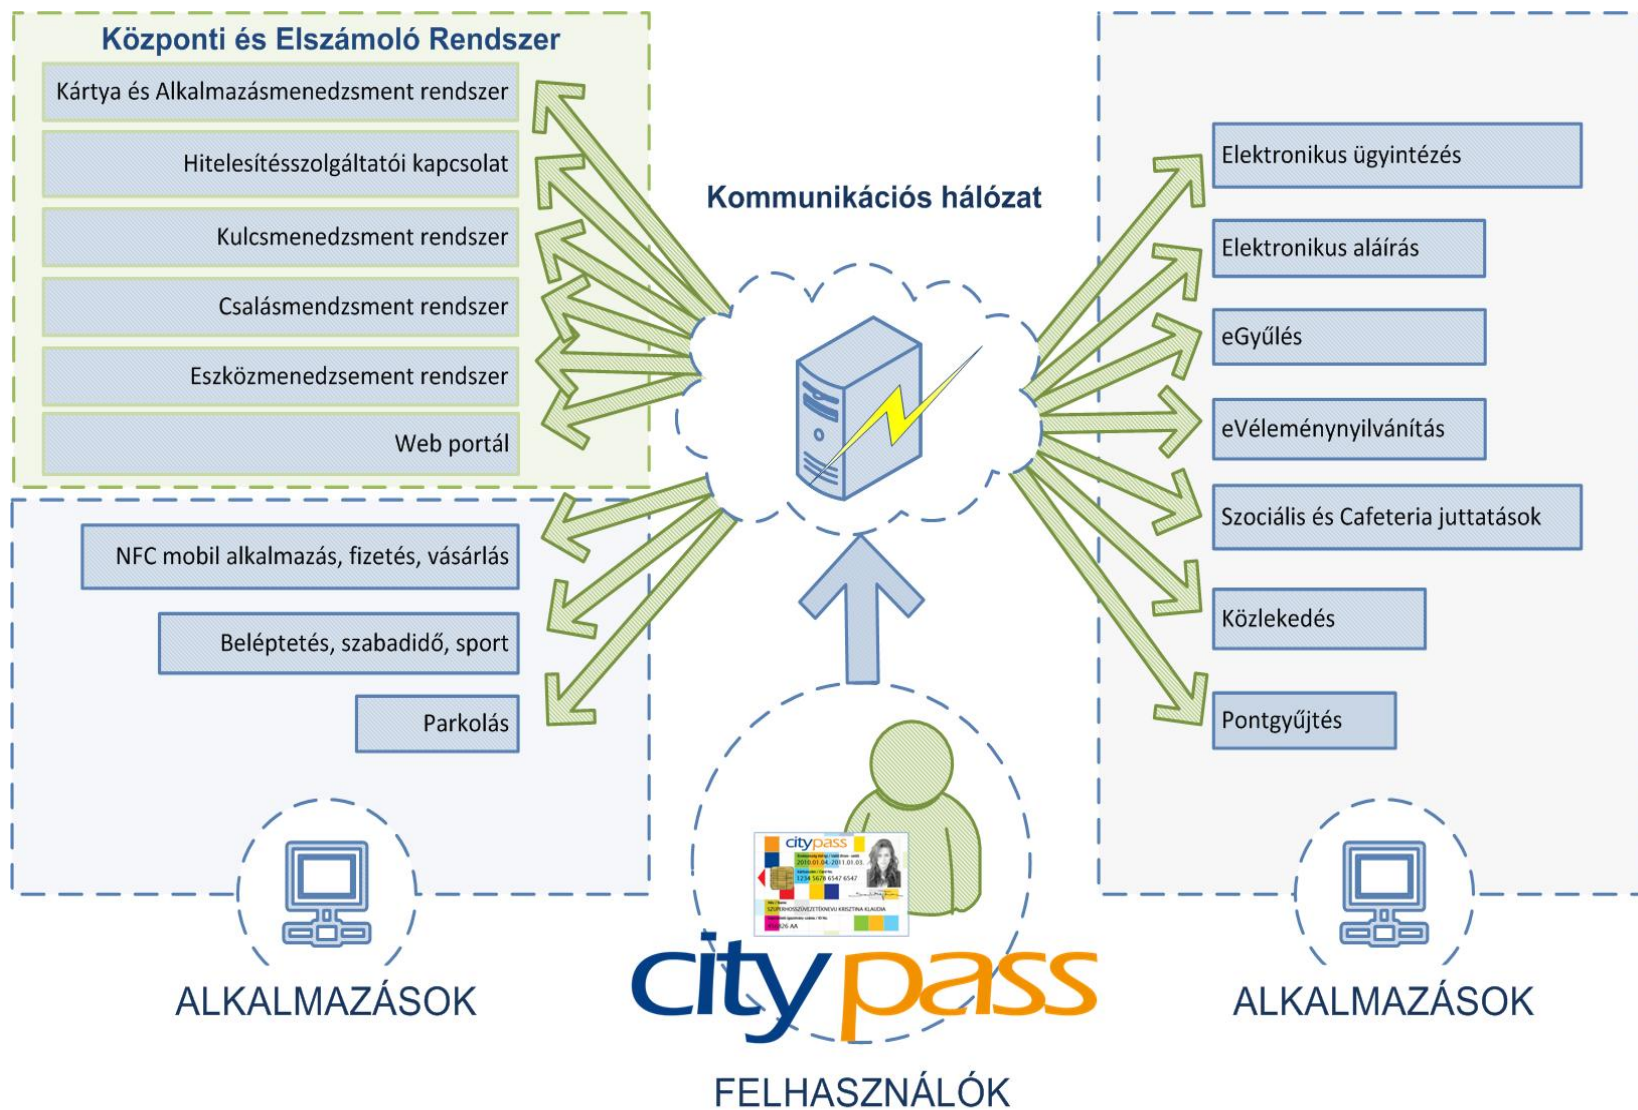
Központi és Elszámoló Rendszer

Kártya és Alkalmazásmenedzsment rendszer

Hitelesítésszolgáltatói kapcsolat

Kulcsmenedzsment rendszer

Csalásmendzsment rendszer

Eszközmenedzsement rendszer

Web portál

Kommunikációs hálózat

Elektronikus ügyintézés

Elektronikus aláírás

eGyűlés

eVéleménynyilvánítás

Szociális és Cafeteria juttatások

Közlekedés

Pontgyűjtés

NFC mobil alkalmazás, fizetés, vásárlás

Beléptetés, szabadidő, sport

Parkolás

citypass

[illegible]

ALKALMAZÁSOK

citypass

ALKALMAZÁSOK

FELHASZNÁLÓK